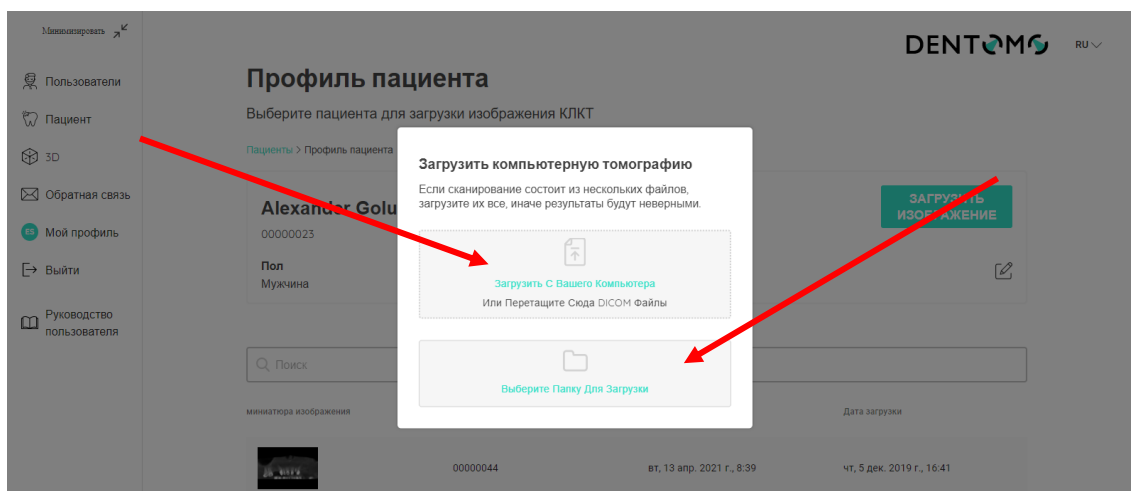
Минимизировать

Пользователи

Пациент

3D

Обратная связь

ES Мой профиль

Выйти

Руководство пользователя

DENTOMO RU

Профиль пациента

Выберите пациента для загрузки изображения КЛКТ

Пациенты > Профиль пациента

Alexander Golu

00000023

Пол

Мужчина

ЗАГРУЗИТЬ ИЗОБРАЖЕНИЕ

Загрузить компьютерную томографию

Если сканирование состоит из нескольких файлов, загрузите их все, иначе результаты будут неверными.

Загрузить С Вашего Компьютера

Или Перетащите Сюда DICOM Файлы

Выберите Папку Для Загрузки

Поиск

миниатюра изображения

Дата загрузки

00000044

вт, 13 апр. 2021 г., 8:39

чт, 5 дек. 2019 г., 16:41